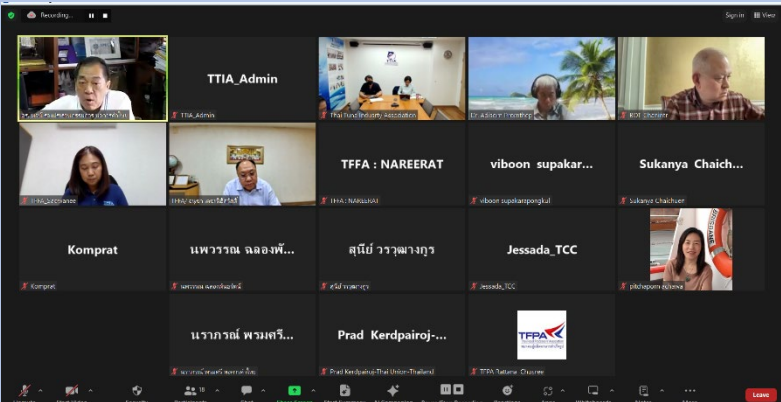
Recording...

Sign in

View

TTIA_Admin

TTIA_Admin

Thai Tuna Industry Association

KOF Chotruer

TFFA : NAREERAT

viboon supakar...

Sukanya Chaich...

TFFA : NAREERAT

viboon supakarnpongkul

Sukanya Chaichuen

Komprat

นพวรรณ ฉลองพั...

สุนีย์ วรวุฒางกูร

Jessada_TCC

Komprat

Jessada_TCC

pitchaporn aphaiwa

นราภรณ์ พรมศรี...

Prad Kerdpairoj-...

TFPA

Prad Kerdpairoj-Thai Union-Thailand

TFPA Bantanee Chusree

Leave